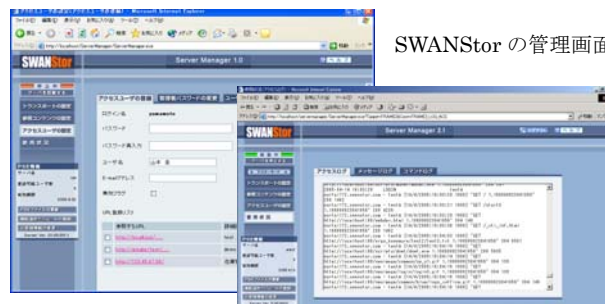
SWANStor の管理画面

SWANStor

Server Manager 1.0

アクセスユーザの登録

管理者パスワードの変更

ドメインユーザの設定

参照コンテンツの設定

アクセスユーザの設定

ログイン名

パスワード

パスワード再入力

ユーザ名

E-mailアドレス

有効フラグ

URL登録リスト

SWANStor

Server Manager 2.1

アクセスログ

メッセージログ

コマンドログ

ドメインユーザの設定

参照コンテンツの設定

アクセスユーザの設定

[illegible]